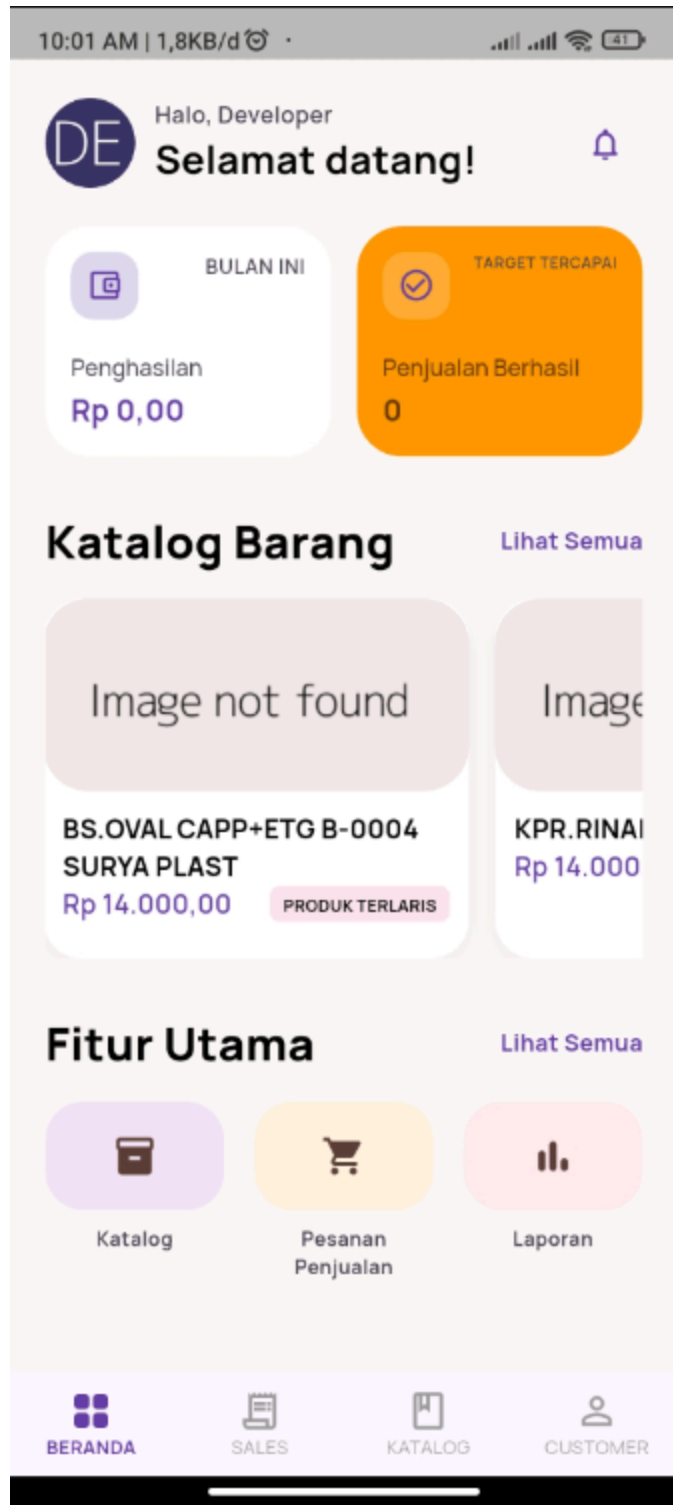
10:01 AM | 1,8KB/d

41

DE

Halo, Developer

Selamat datang!

BULAN INI

Penghasilan

Rp 0,00

TARGET TERCAPAI

Penjualan Berhasil

0

Katalog Barang

Lihat Semua

Image not found

BS.OVAL CAPP+ETG B-0004 SURYA PLAST

Rp 14.000,00

PRODUK TERLARIS

Image

KPR.RINAI

Rp 14.000

Fitur Utama

Lihat Semua

Katalog

Pesanan Penjualan

Laporan

BERANDA

SALES

KATALOG

CUSTOMER